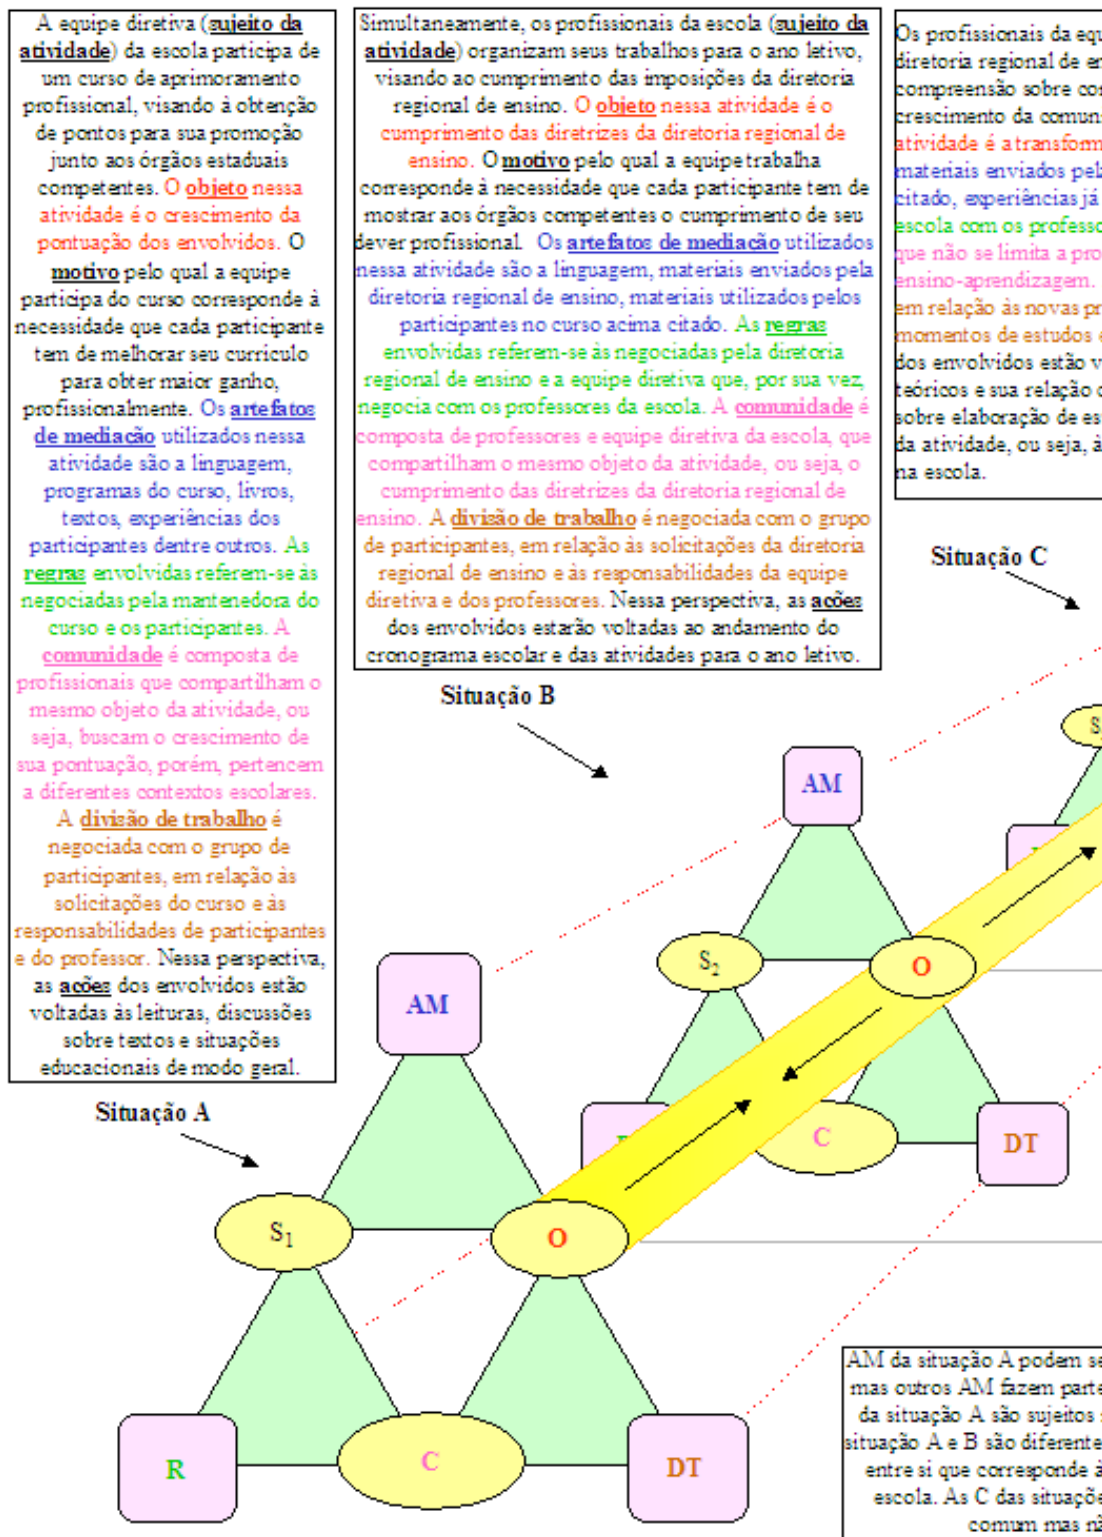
A equipe diretiva (sujeito da atividade) da escola participa de um curso de aprimoramento profissional, visando à obtenção de pontos para sua promoção junto aos órgãos estaduais competentes. O objeto nessa atividade é o crescimento da pontuação dos envolvidos. O motivo pelo qual a equipe participa do curso corresponde à necessidade que cada participante tem de melhorar seu currículo para obter maior ganho, profissionalmente. Os artefatos de mediação utilizados nessa atividade são a linguagem, programas do curso, livros, textos, experiências dos participantes dentre outros. As regras envolvidas referem-se às negociadas pela mantenedora do curso e os participantes. A comunidade é composta de profissionais que compartilham o mesmo objeto da atividade, ou seja, buscam o crescimento de sua pontuação, porém, pertencem a diferentes contextos escolares. A divisão de trabalho é negociada com o grupo de participantes, em relação às solicitações do curso e às responsabilidades de participantes e do professor. Nessa perspectiva, as ações dos envolvidos estão voltadas às leituras, discussões sobre textos e situações educacionais de modo geral.

Simultaneamente, os profissionais da escola (sujeito da atividade) organizam seus trabalhos para o ano letivo, visando ao cumprimento das imposições da diretoria regional de ensino. O objeto nessa atividade é o cumprimento das diretrizes da diretoria regional de ensino. O motivo pelo qual a equipe trabalha corresponde à necessidade que cada participante tem de mostrar aos órgãos competentes o cumprimento de seu dever profissional. Os artefatos de mediação utilizados nessa atividade são a linguagem, materiais enviados pela diretoria regional de ensino, materiais utilizados pelos participantes no curso acima citado. As regras envolvidas referem-se às negociadas pela diretoria regional de ensino e a equipe diretiva que, por sua vez, negocia com os professores da escola. A comunidade é composta de professores e equipe diretiva da escola, que compartilham o mesmo objeto da atividade, ou seja, o cumprimento das diretrizes da diretoria regional de ensino. A divisão de trabalho é negociada com o grupo de participantes, em relação às solicitações da diretoria regional de ensino e às responsabilidades da equipe diretiva e dos professores. Nessa perspectiva, as ações dos envolvidos estarão voltadas ao andamento do cronograma escolar e das atividades para o ano letivo.

Os profissionais da equ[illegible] diretoria regional de en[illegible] compreensão sobre co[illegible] crescimento da comun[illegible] atividade é a transform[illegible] materiais enviados pel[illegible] citado, experiências já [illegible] escola com os professo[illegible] que não se limita a pro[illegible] ensino-aprendizagem. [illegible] em relação às novas pr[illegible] momentos de estudos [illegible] dos envolvidos estão v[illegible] teóricos e sua relação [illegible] sobre elaboração de es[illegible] da atividade, ou seja, à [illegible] na escola.

Situação C

Situação B

AM

S

$S_2$

O

C

DT

AM

Situação A

$S_1$

O

R

C

DT

AM da situação A podem se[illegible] mas outros AM fazem parte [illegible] da situação A são sujeitos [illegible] situação A e B são diferente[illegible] entre si que corresponde à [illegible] escola. As C das situaçõe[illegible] comum mas n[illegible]